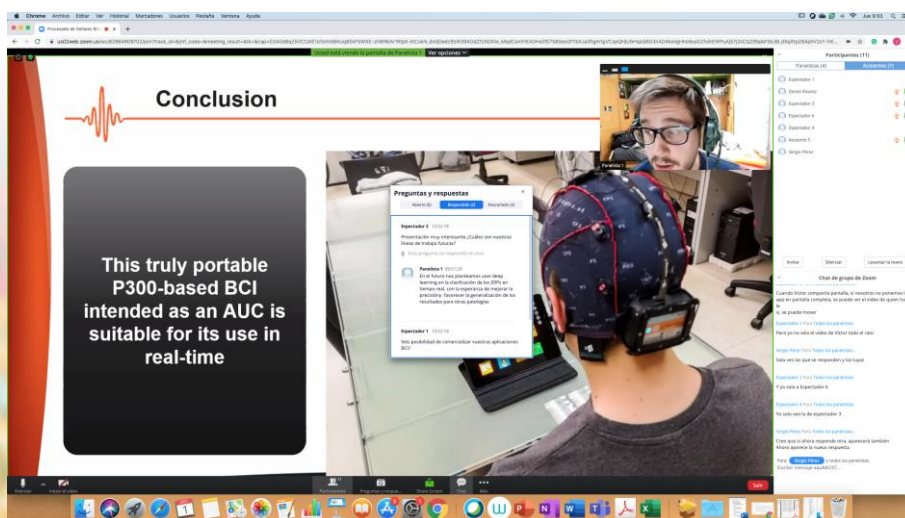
Chrome Archivo Editar Ver Historial Marcadores Usuarios Pestaña Ventana Ayuda

Procesado de Señales Bi

Usted está viendo la pantalla de Panelista 1 Ver opciones

Conclusion

This truly portable P300-based BCI intended as an AUC is suitable for its use in real-time

Panelista 1

Preguntas y respuestas

Abierto (0) Respondido (2) Descartado (0)

Espectador 3 10:52:16

Presentación muy interesante ¿Cuáles son vuestras líneas de trabajo futuras?

Esta pregunta se respondió en vivo

Panelista 1 10:53:29

En el futuro nos planteamos usar deep learning en la clasificación de los ERPs en tiempo real, con la esperanza de mejorar la precisión y favorecer la generalización de los resultados para otras patologías

Espectador 3 10:52:16

Veis posibilidad de comercializar vuestras aplicaciones BCI?

Participantes (11)

Panelistas (4) Asistentes (7)

Espectador 1

Daniel Álvarez

Espectador 2

Espectador 3

Espectador 4

Asistente 5

Sergio Pérez

Invitar Silenciar Levantar la mano

Chat de grupo de Zoom

Cuando Víctor comparta pantalla, si nosotros no ponemos la app en pantalla completa, se puede ver el vídeo de quien habla, se puede mover

Espectador 2 Para Todos los panelistas:

Pero yo no sólo el vídeo de Víctor todo el rato

Sergio Pérez Para Todos los panelistas:

Solo ves las que sé responden y las tuyas

Espectador 2 Para Todos los panelistas:

Y yo solo a Espectador 6

Espectador 2 Para Todos los panelistas:

Yo solo veo la de espectador 3

Sergio Pérez Para Todos los panelistas:

Creo que si ahora respondo otra, aparecerá también Ahora aparece la nueva respuesta

Para: Sergio Pérez y todos los panelistas

Escribir mensaje aquí

Silenciar Iniciar el vídeo Participantes Preguntas y respuestas Share Screen Chat Más Salir